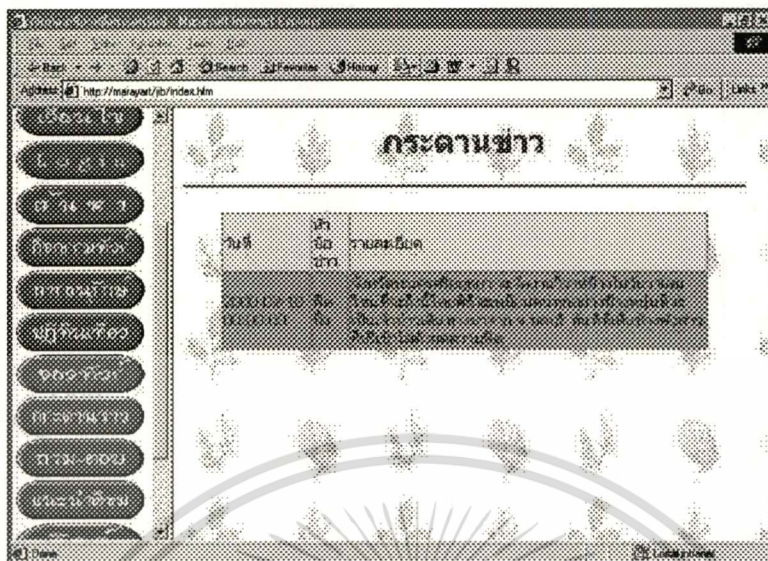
Back Search Favorites History

Address http://marayart/jib/index.htm

Go Links

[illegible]
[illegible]
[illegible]
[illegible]
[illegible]
ปฏิทินเที่ยว
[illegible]
กระดานข่าว
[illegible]
แนะนำติชม

กระดานข่าว

| วันที่ | หัวข้อข่าว | รายละเอียด |
|---|---|---|
| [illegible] | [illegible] | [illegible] |

Done

Local intranet